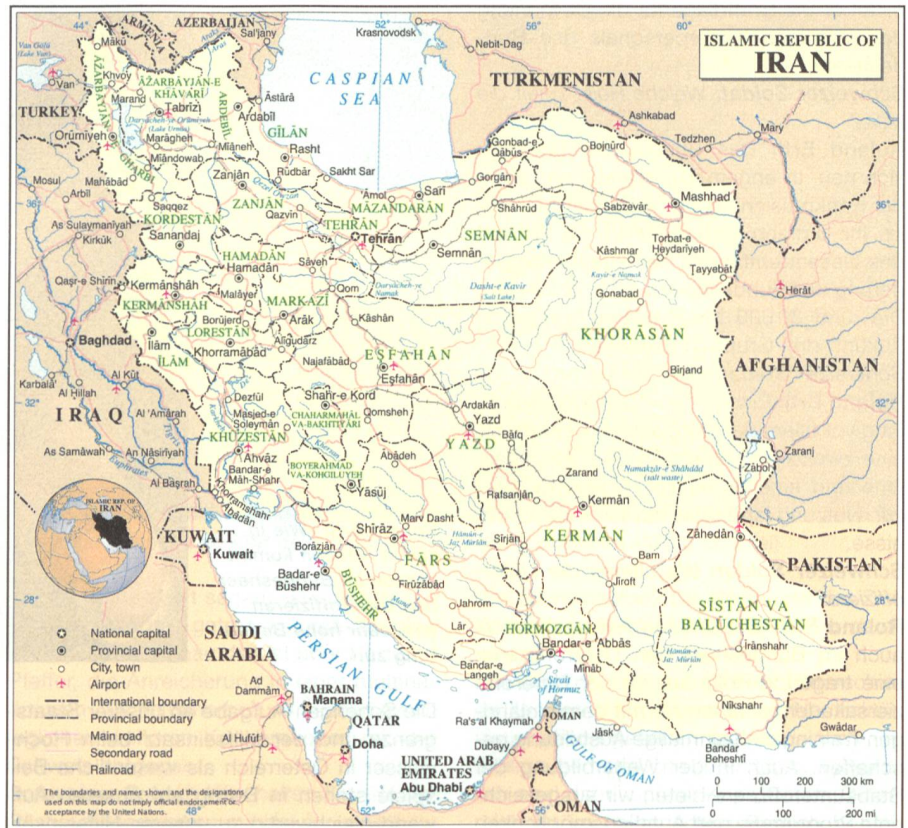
ISLAMIC REPUBLIC OF
IRAN

ARMENIA
AZERBAIJAN
Sal'jany
Krasnovodsk
Nebit-Dag
TURKMENISTAN
Van Gölü (Lake Van)
TURKEY
Khvoy
Marand
ĀZARBĀYJĀN-E GHARBĪ
ĀZARBĀYJĀN-E KHĀVARĪ
Tabrīz
ARDEBĪL
Ardabīl
Āstārā
CASPIAN SEA
Daryācheh-ye Orūmīyeh (Lake Urmia)
Orūmīyeh
Marāgheh
Mīāneh
GĪLĀN
Rasht
Ashkabad
Mary
Tedzhen
Gonbad-e Qābūs
Bojnūrd
Mosul
Mahābād
Mīāndowāb
Zanjān
Rūdbār
Sakht Sar
Āmol
Sārī
Gorgān
Mashhad
Arbīl
Saqqez
ZANJĀN
Qazvīn
MĀZANDARĀN
Shāhrūd
Sabzevār
KORDESTĀN
As Sulaymānīyah
Kirkūk
Sanandaj
TEHRĀN
Tehrān
SEMNĀN
Semnān
Kāshmar
Torbat-e Ḩeydarīyeh
HAMADĀN
Hamadān
Sāveh
Qom
Daryācheh-ye Namak
Dasht-e Kavīr (Salt Desert)
Kavīr-e Namak
Tāyyebāt
Qaşr-e Shīrīn
Kermānshāh
Malāyer
MARKAZĪ
Gonabad
Herāt
KERMĀNSHĀH
Arāk
Kāshān
KHORĀSĀN
Borūjerd
LORESTĀN
Alīgūdarz
Baghdad
Īlām
ĪLĀM
Khorramābād
Najafābād
EŞFAHĀN
Eşfahān
Bīrjand
AFGHANISTAN
Karbalā'
Al Ḩillah
Al Kūt
Dezfūl
Shahr-e Kord
IRAQ
Al 'Amārah
Masjed-e Soleymān
CHAHARMAHAL VA BAKHTIYARĪ
Qomsheh
Ardakān
Yazd
KHŪZESTĀN
YAZD
Bāfq
Zaranj
Ahvāz
BOYERAHMAD VA KOHGĪLŪYEH
Ābādeh
Zābol
As Samāwah
An Nāşirīyah
Euphrates
Bandar-e Māh-Shahr
Zarand
Namakzār-e Shāhdād (salt waste)
Al Başrah
Yāsūj
Khorramshahr
Ābādān
Rafsanjān
Kermān
KUWAIT
Kuwait
Shīrāz
Marv Dasht
Sīrjān
KERMĀN
Zāhedān
Būrāzjān
Hāmūn-e Jaz Mūrīān
Bam
PAKISTAN
Badar-e Būshehr
FĀRS
Fīrūzābād
Jīroft
BŪSHEHR
Jahrom
SĪSTĀN VA BALŪCHESTĀN
National capital
Provincial capital
City, town
Airport
International boundary
Provincial boundary
Main road
Secondary road
Railroad
SAUDI ARABIA
PERSIAN GULF
Lār
HORMOZGĀN
Bandar-e 'Abbās
Hāmūn-e Jaz Mūrīān
Īrānshahr
Bandar-e Langeh
Mīnāb
Strait of Hormuz
Ad Dammām
BAHRAIN
Manama
GULF
Nīkshahr
QATAR
Ra's'al Khaymah
OMAN
Al Hufūf
Doha
Dubayy
Jāsk
Gwādar
GULF OF OMAN
UNITED ARAB EMIRATES
Abu Dhabi
Bandar Beheshtī
OMAN
ISLAMIC REP. OF IRAN
The boundaries and names shown and the designations used on this map do not imply official endorsement or acceptance by the United Nations.
0 100 200 300 km
0 100 200 mi
44° 48° 52° 56° 60°
40° 36° 32° 28°